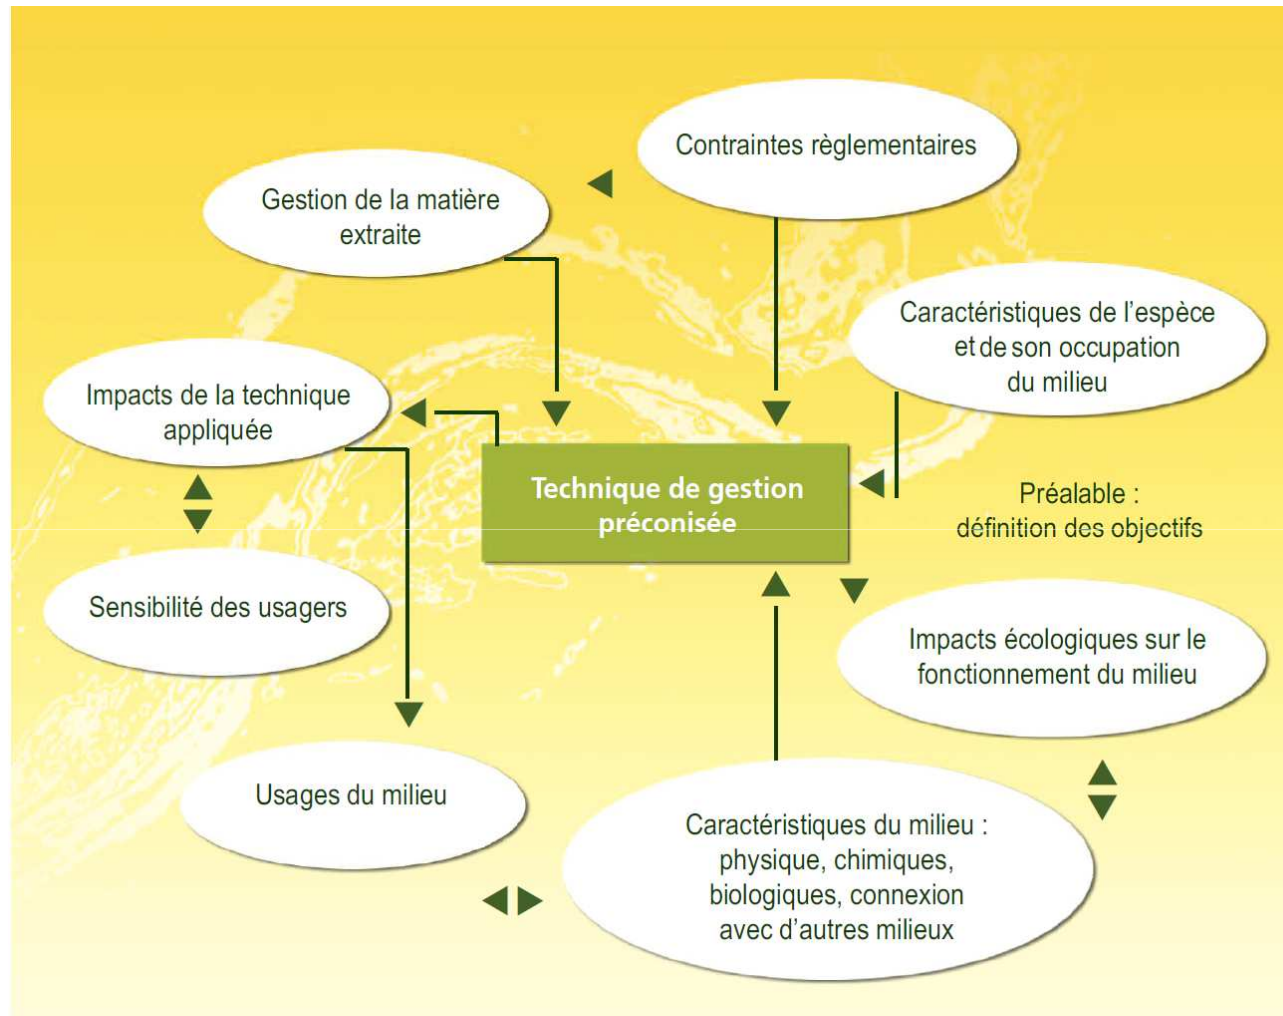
Contraintes règlementaires

Gestion de la matière extraite

Caractéristiques de l'espèce et de son occupation du milieu

Impacts de la technique appliquée

Technique de gestion préconisée

Préalable : définition des objectifs

Sensibilité des usagers

Impacts écologiques sur le fonctionnement du milieu

Usages du milieu

Caractéristiques du milieu : physique, chimiques, biologiques, connexion avec d'autres milieux